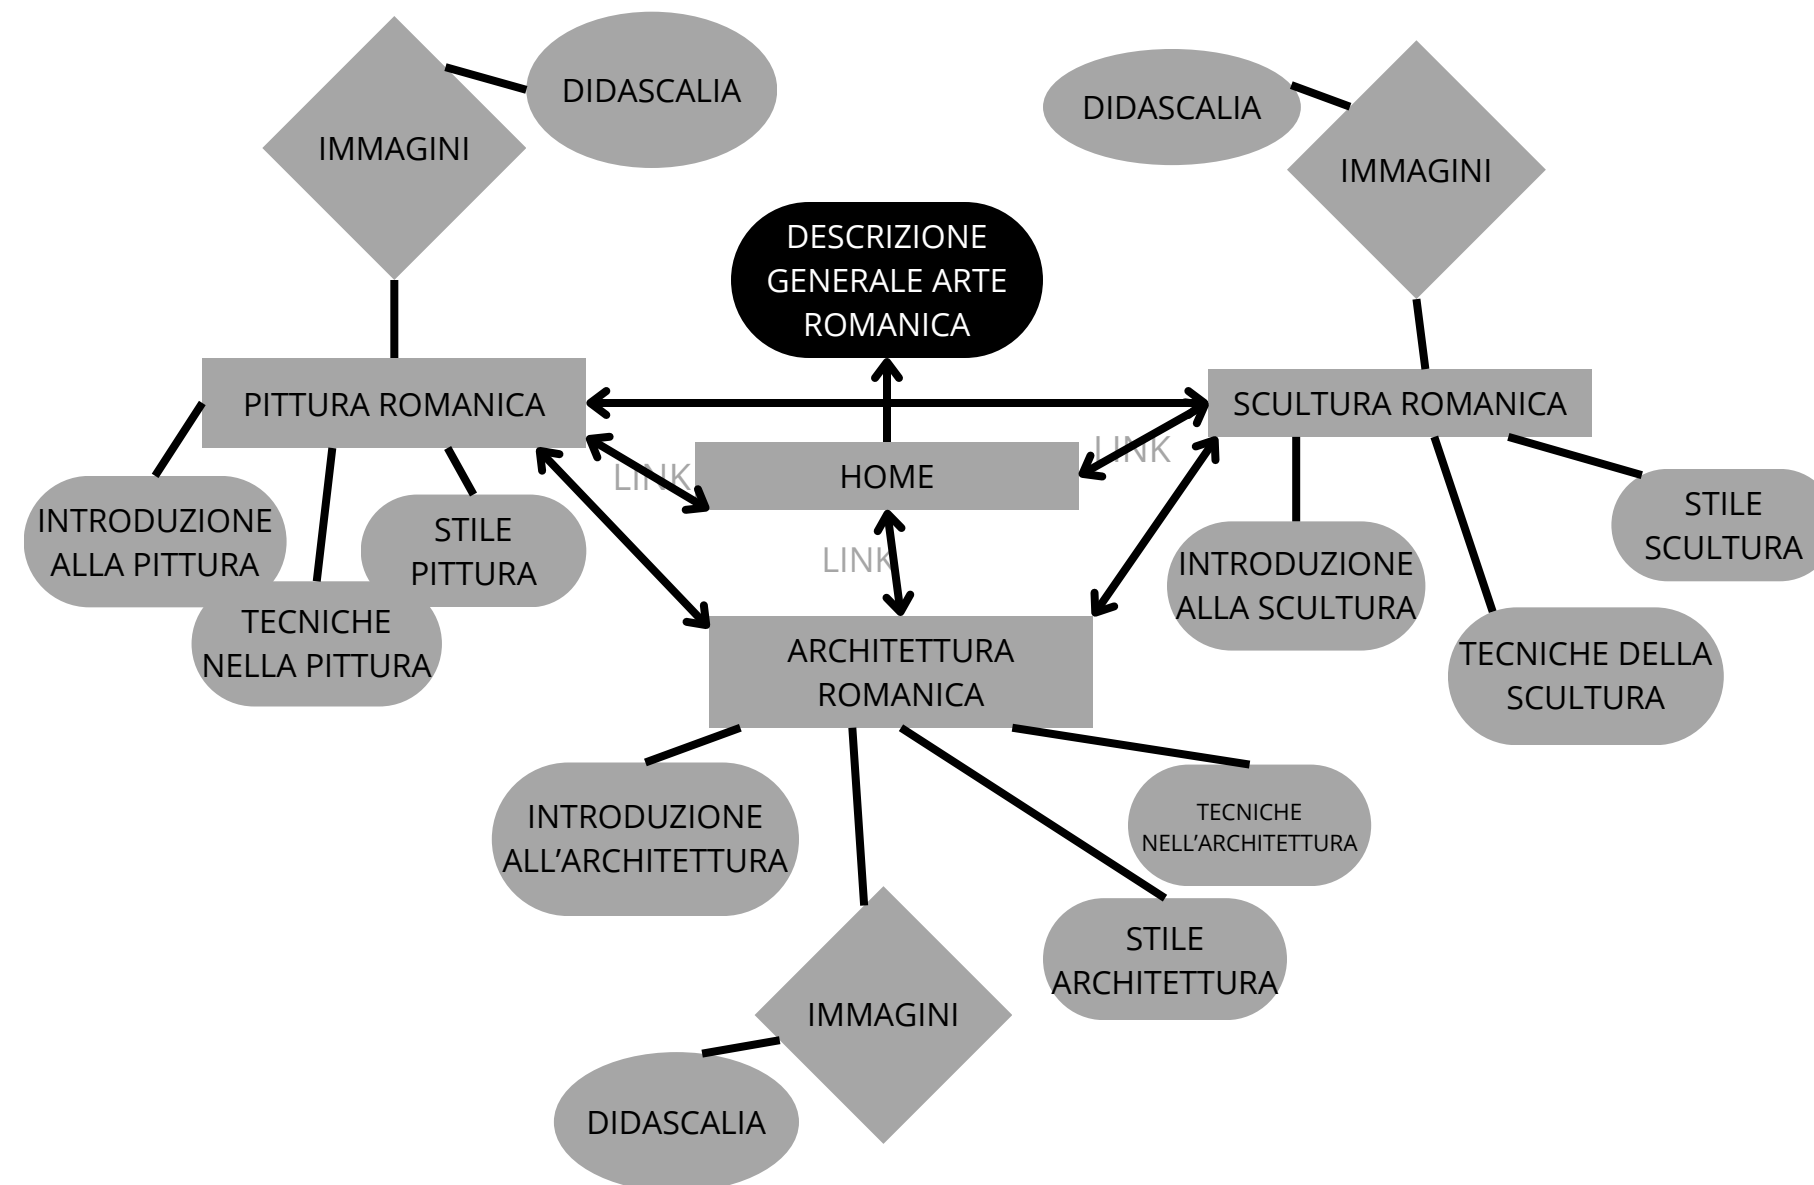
IMMAGINI

DIDASCALIA

DIDASCALIA

IMMAGINI

DESCRIZIONE GENERALE ARTE ROMANICA

PITTURA ROMANICA

SCULTURA ROMANICA

LINK

HOME

LINK

LINK

INTRODUZIONE ALLA PITTURA

STILE PITTURA

TECNICHE NELLA PITTURA

INTRODUZIONE ALLA SCULTURA

STILE SCULTURA

TECNICHE DELLA SCULTURA

ARCHITETTURA ROMANICA

INTRODUZIONE ALL'ARCHITETTURA

TECNICHE NELL'ARCHITETTURA

STILE ARCHITETTURA

IMMAGINI

DIDASCALIA